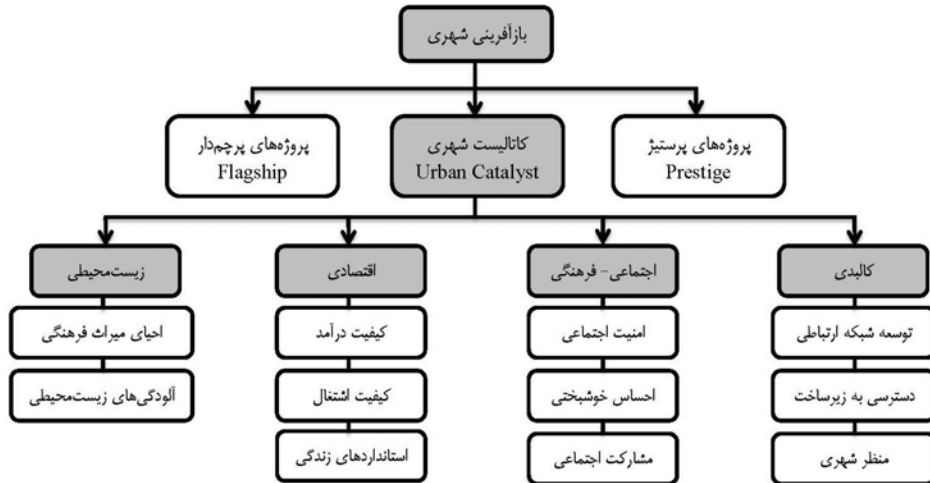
بازآفرینی شهری

پروژه‌های پرستیژ
Prestige

کاتالیست شهری
Urban Catalyst

پروژه‌های پرچم‌دار
Flagship

کالبدی

توسعه شبکه ارتباطی

دسترسی به زیرساخت

منظر شهری

اجتماعی- فرهنگی

امنیت اجتماعی

احساس خوشبختی

مشارکت اجتماعی

اقتصادی

کیفیت درآمد

کیفیت اشتغال

استانداردهای زندگی

زیست‌محیطی

احیای میراث فرهنگی

آلودگی‌های زیست‌محیطی